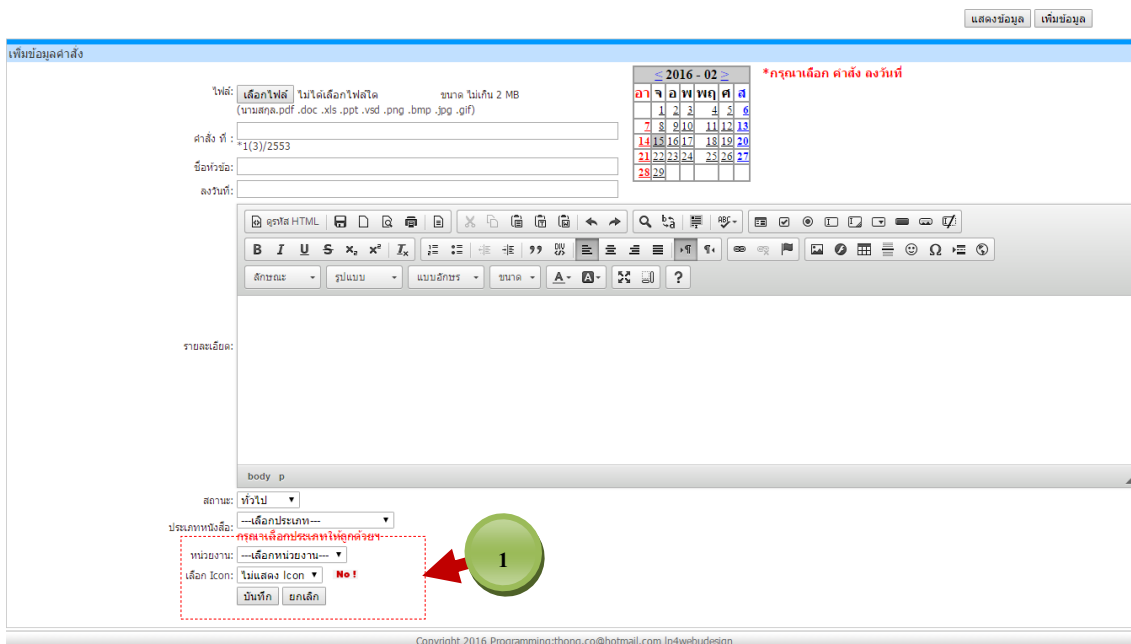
แสดงข้อมูล เพิ่มข้อมูล

เพิ่มข้อมูลคำสั่ง

ไฟล์: เลือกไฟล์ ไม่ได้เลือกไฟล์ใด ขนาด ไม่เกิน 2 MB
(นามสกุล.pdf .doc .xls .ppt .vsd .png .bmp .jpg .gif)

< 2016 - 02 >

| อา | จ | อ | พ | พฤ | ศ | ส |
|---|---|---|---|---|---|---|
| | | 1 | 2 | 3 | 4 | 5 | 6 |
| 7 | 8 | 9 | 10 | 11 | 12 | 13 |
| 14 | 15 | 16 | 17 | 18 | 19 | 20 |
| 21 | 22 | 23 | 24 | 25 | 26 | 27 |
| 28 | 29 | | | | | |

*กรุณาเลือก คำสั่ง ลงวันที่

คำสั่ง ที่ :
*1(3)/2553

ชื่อหัวข้อ:

ลงวันที่:

ดูรหัส HTML

ลักษณะ รูปแบบ แบบอักษร ขนาด

รายละเอียด:

body p

สถานะ: ทั่วไป

ประเภทหนังสือ: ---เลือกประเภท---
กรุณาเลือกประเภทให้ถูกด้วยฯ

หน่วยงาน: ---เลือกหน่วยงาน---

เลือก Icon: ไม่แสดง Icon No !

บันทึก ยกเลิก

1

Copyright 2016 Programming:thong_co@hotmail.com In4webdesign